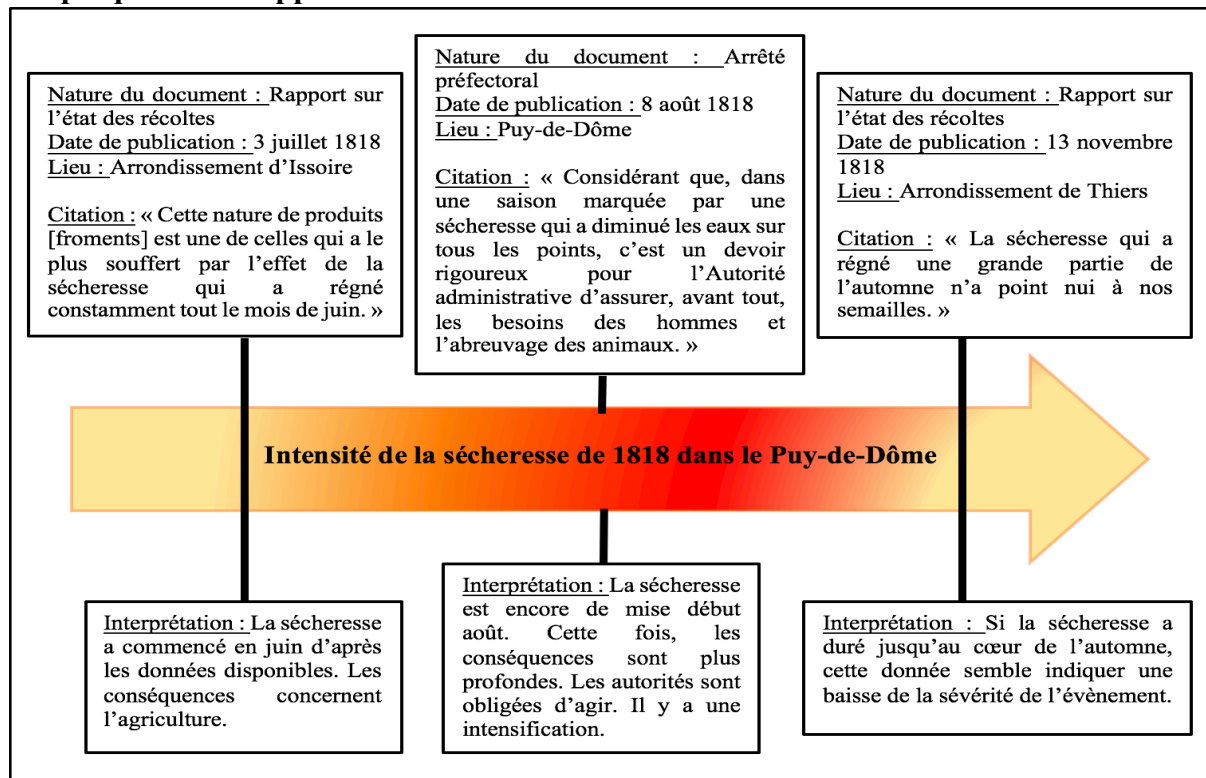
Nature du document : Rapport sur l'état des récoltes
Date de publication : 3 juillet 1818
Lieu : Arrondissement d'Issoire

Citation : « Cette nature de produits [froments] est une de celles qui a le plus souffert par l'effet de la sécheresse qui a régné constamment tout le mois de juin. »

Nature du document : Arrêté préfectoral
Date de publication : 8 août 1818
Lieu : Puy-de-Dôme

Citation : « Considérant que, dans une saison marquée par une sécheresse qui a diminué les eaux sur tous les points, c'est un devoir rigoureux pour l'Autorité administrative d'assurer, avant tout, les besoins des hommes et l'abreuvage des animaux. »

Nature du document : Rapport sur l'état des récoltes
Date de publication : 13 novembre 1818
Lieu : Arrondissement de Thiers

Citation : « La sécheresse qui a régné une grande partie de l'automne n'a point nui à nos semailles. »

Intensité de la sécheresse de 1818 dans le Puy-de-Dôme

Interprétation : La sécheresse a commencé en juin d'après les données disponibles. Les conséquences concernent l'agriculture.

Interprétation : La sécheresse est encore de mise début août. Cette fois, les conséquences sont plus profondes. Les autorités sont obligées d'agir. Il y a une intensification.

Interprétation : Si la sécheresse a duré jusqu'au cœur de l'automne, cette donnée semble indiquer une baisse de la sévérité de l'évènement.